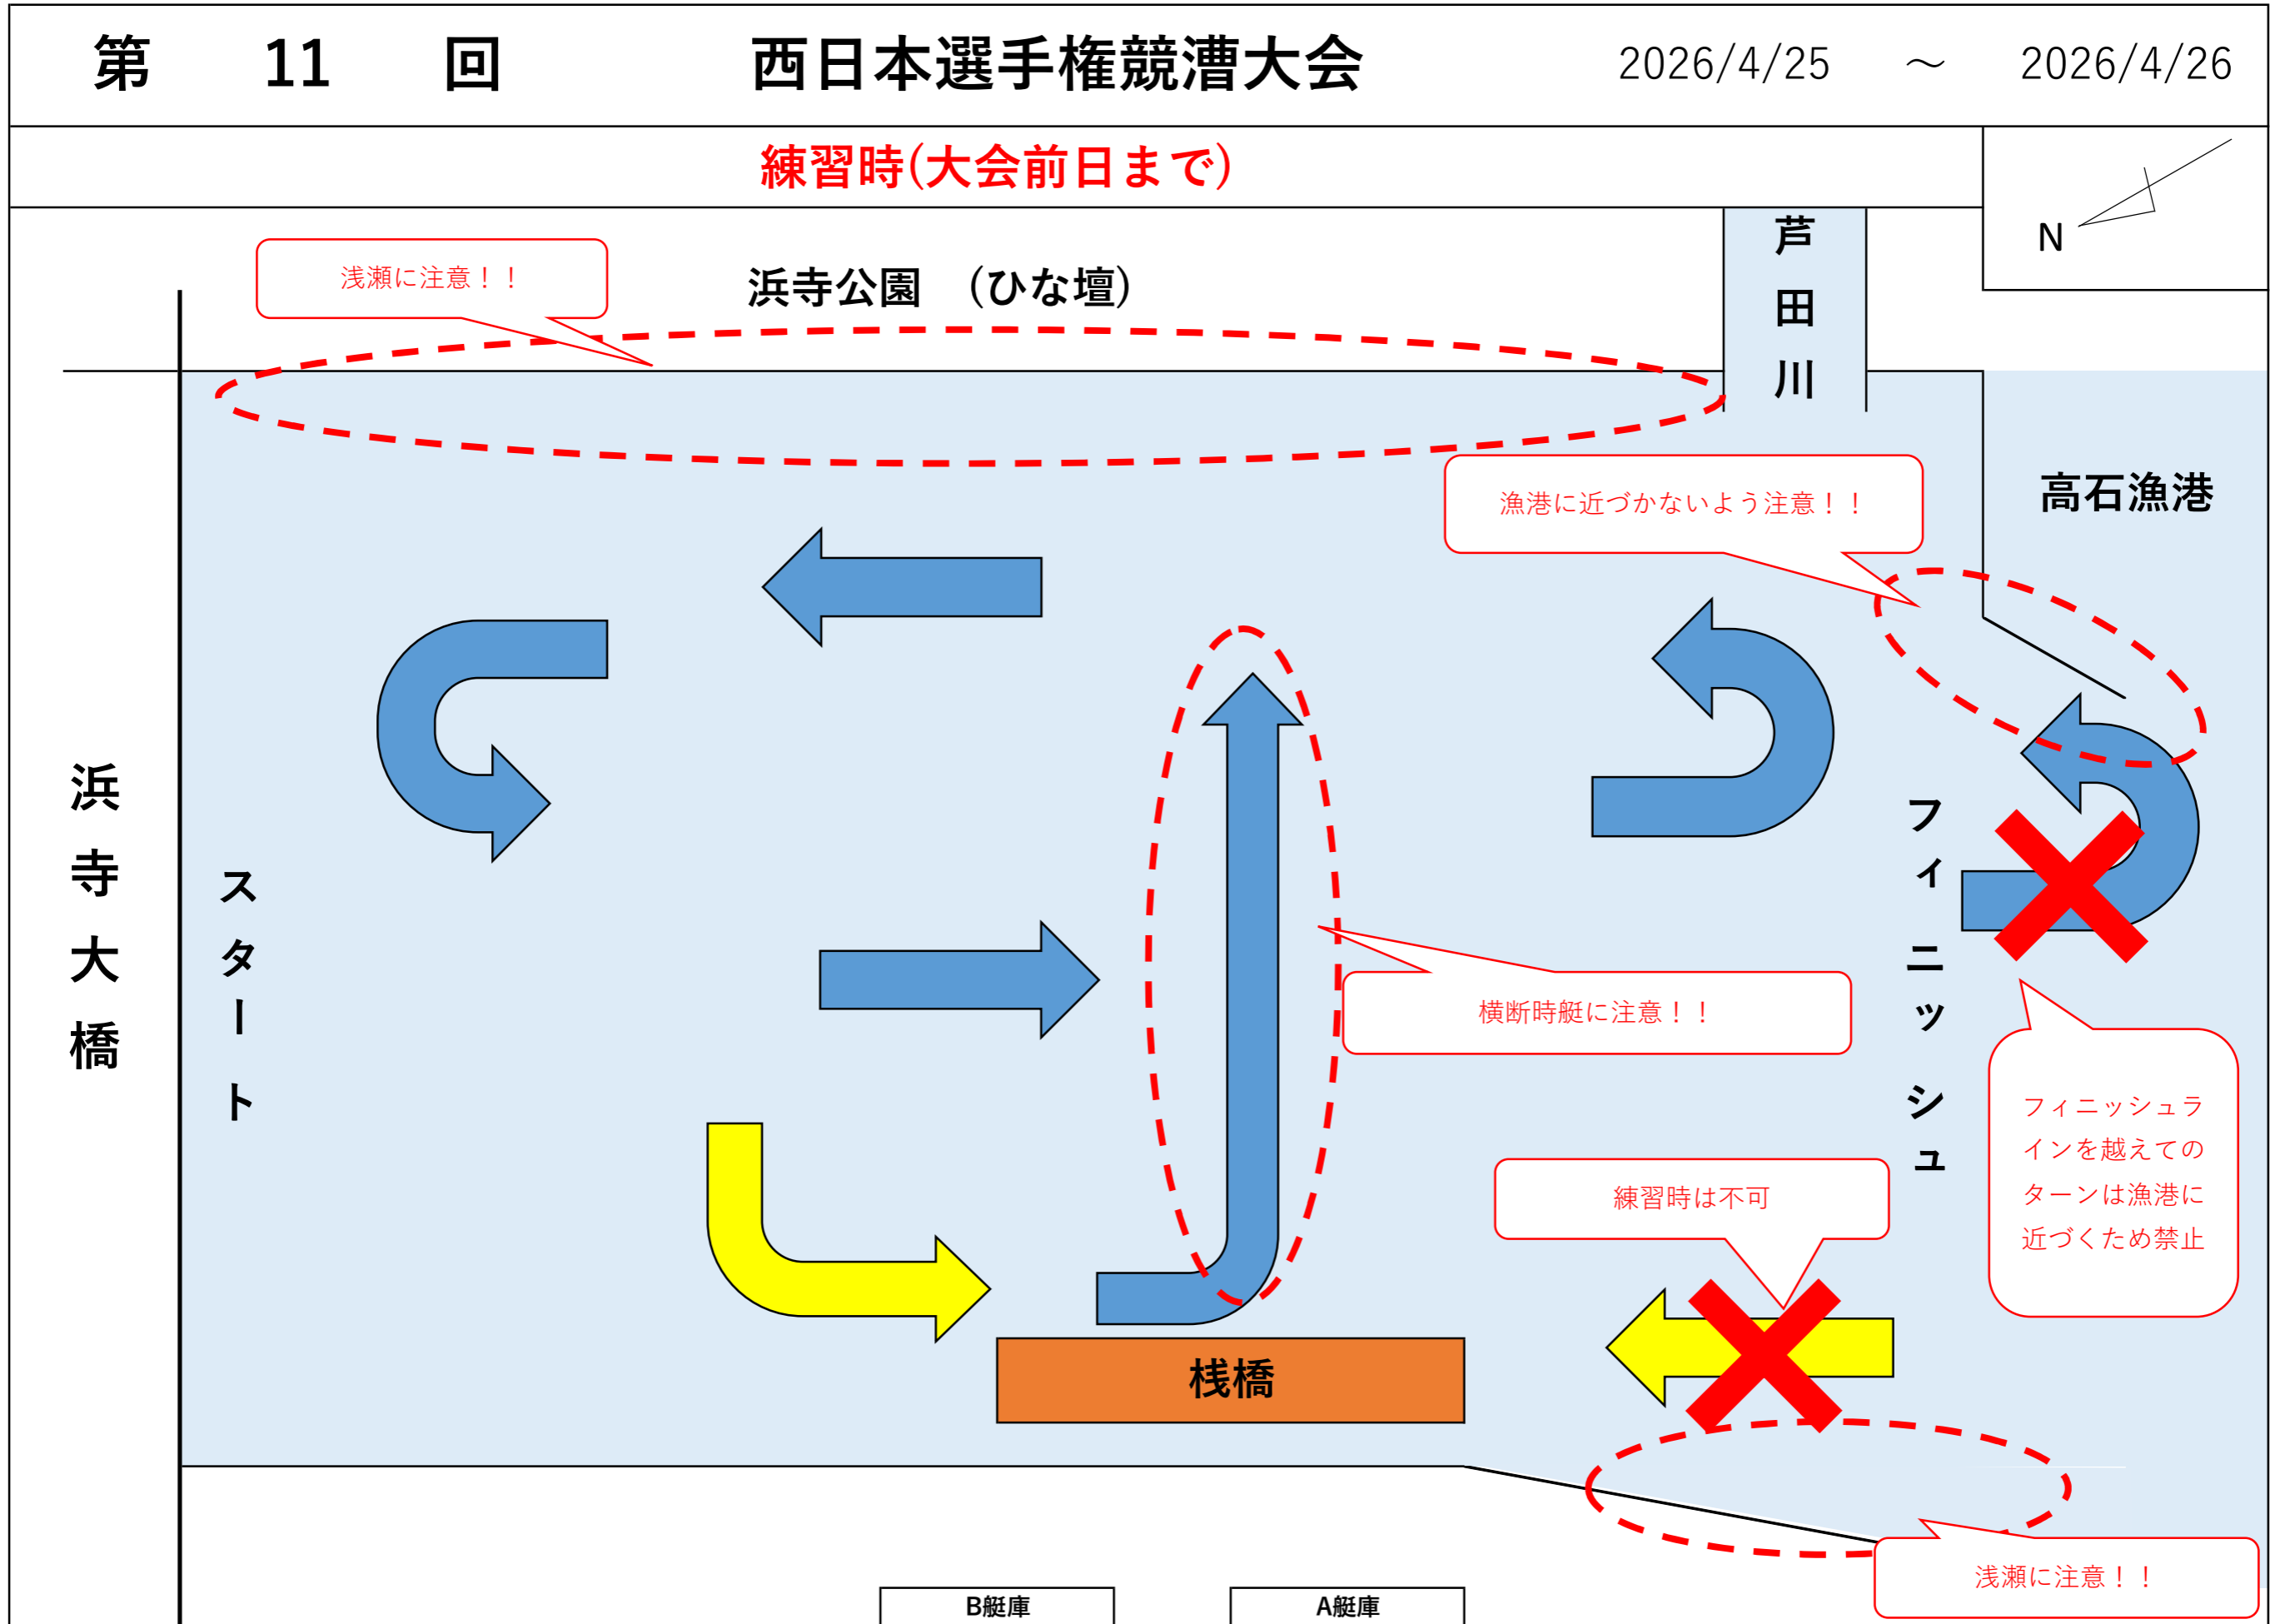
第 11 回 西日本選手権競漕大会 2026/4/25 ～ 2026/4/26

練習時(大会前日まで)

N

浅瀬に注意！！

浜寺公園 (ひな壇)

芦田川

高石漁港

漁港に近づかないよう注意！！

浜寺大橋

スタート

フィニッシュ

横断時艇に注意！！

フィニッシュラインを越えてのターンは漁港に近づくため禁止

練習時は不可

桟橋

浅瀬に注意！！

B艇庫

A艇庫